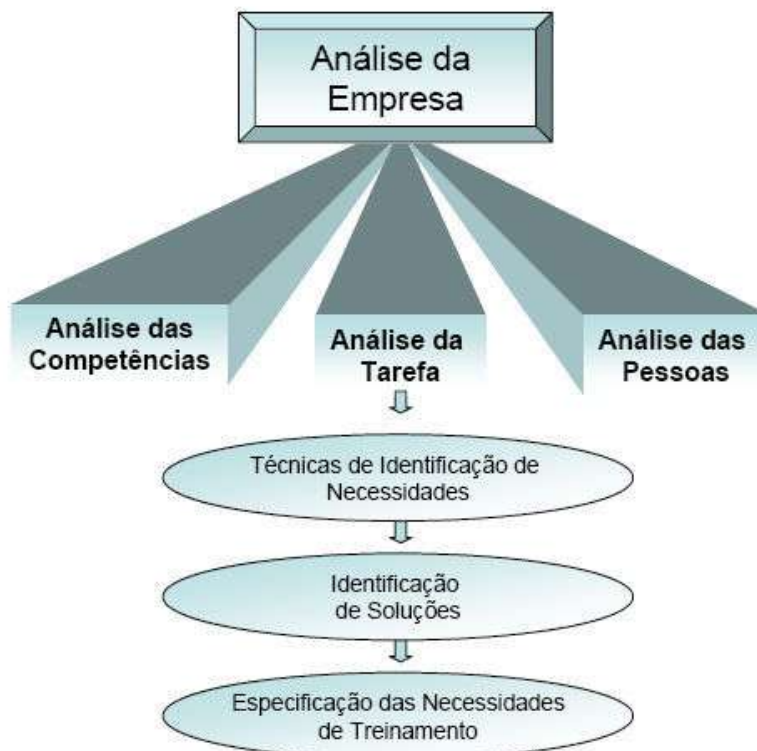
Análise da Empresa

Análise das Competências

Análise da Tarefa

Análise das Pessoas

Técnicas de Identificação de Necessidades

Identificação de Soluções

Especificação das Necessidades de Treinamento